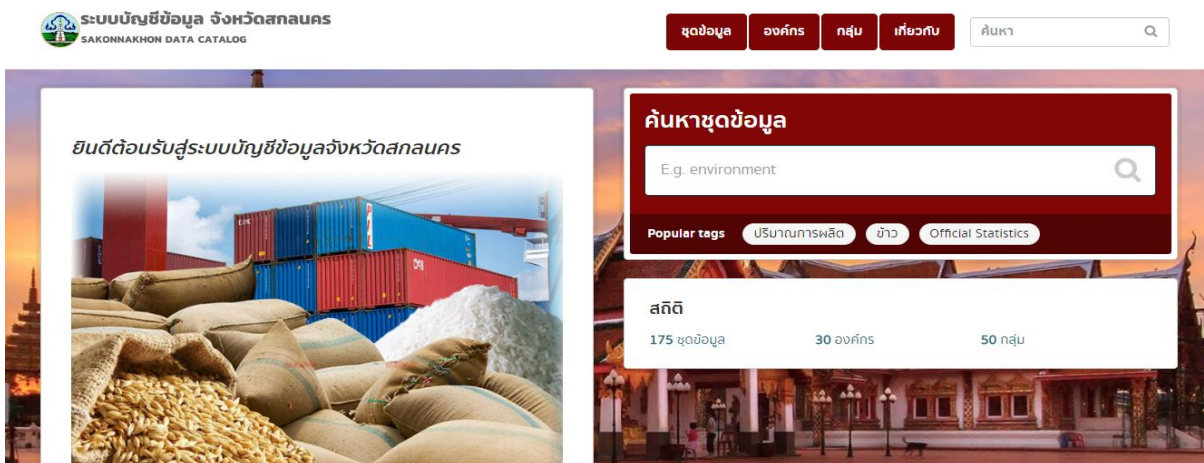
ระบบบัญชีข้อมูล จังหวัดสกลนคร
SAKONNAKHON DATA CATALOG

ชุดข้อมูล
องค์กร
กลุ่ม
เกี่ยวกับ
ค้นหา

ยินดีต้อนรับสู่ระบบบัญชีข้อมูลจังหวัดสกลนคร

ค้นหาชุดข้อมูล
E.g. environment
Popular tags
ปริมาณการผลิต
ข้าว
Official Statistics

สถิติ
175 ชุดข้อมูล
30 องค์กร
50 กลุ่ม